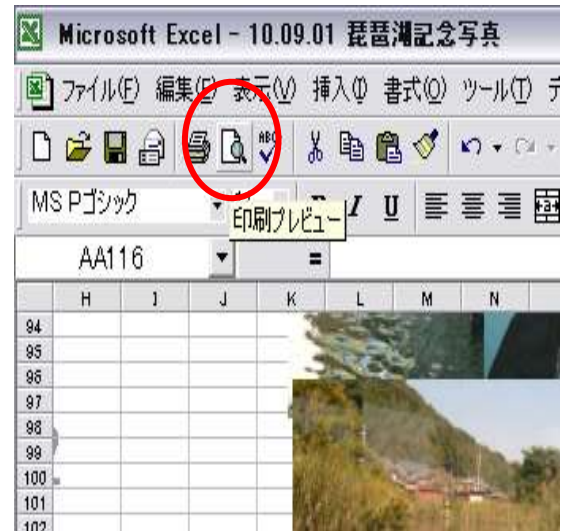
Microsoft Excel - 10.09.01 琵琶湖記念写真

ファイル(F) 編集(E) 表示(V) 挿入(I) 書式(O) ツール(T) デ

MS Pゴシック

印刷プレビュー

AA116

=

| | H | I | J | K | L | M | N |
|---|---|---|---|---|---|---|---|
| 94 | | | | | | | |
| 95 | | | | | | | |
| 96 | | | | | | | |
| 97 | | | | | | | |
| 98 | | | | | | | |
| 99 | | | | | | | |
| 100 | | | | | | | |
| 101 | | | | | | | |
| 102 | | | | | | | |